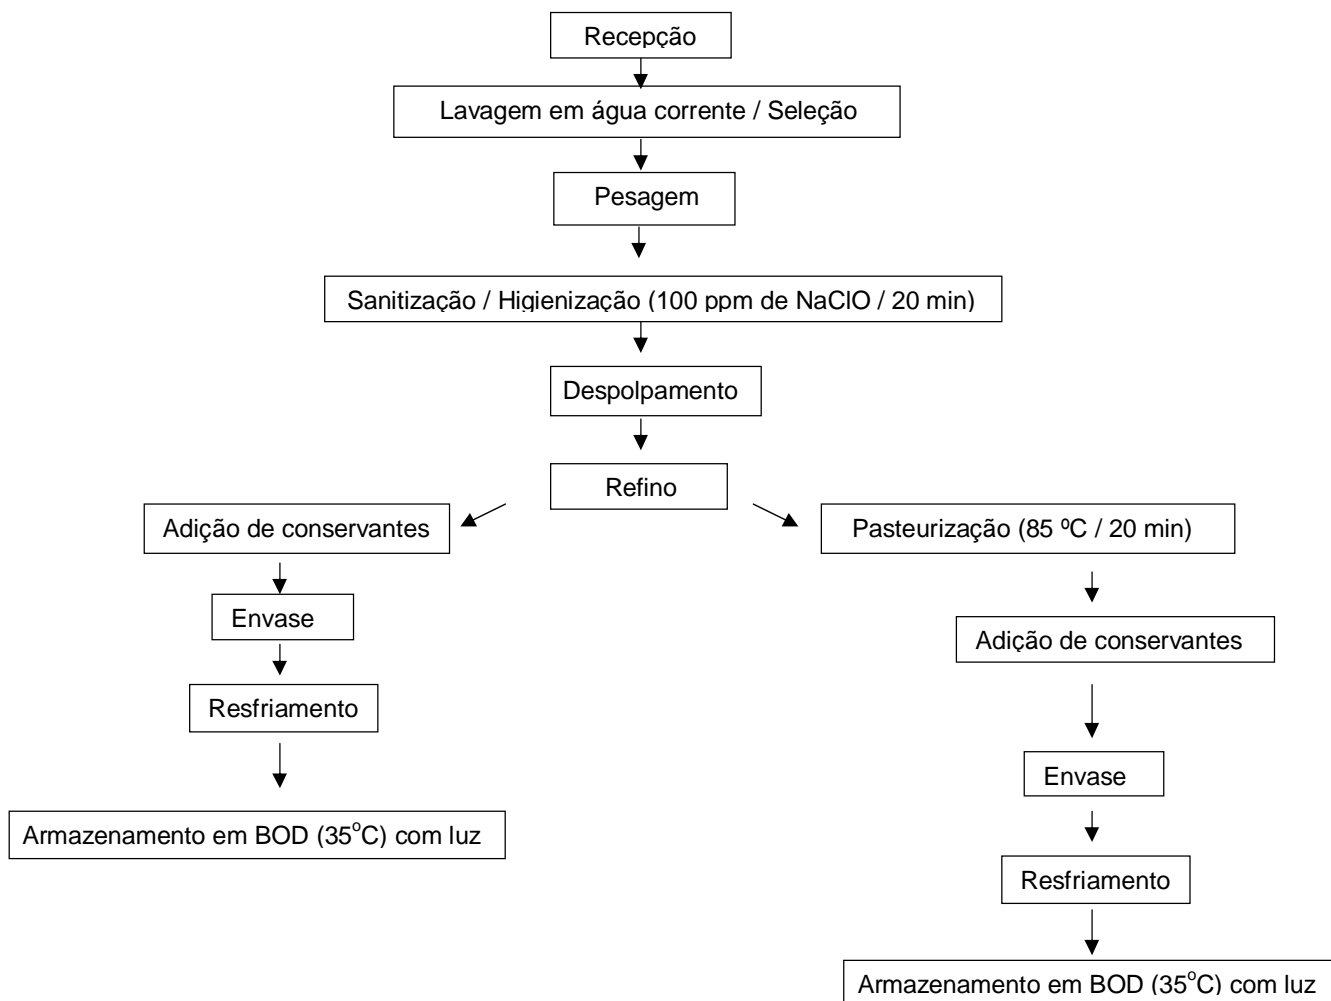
Recepção

Lavagem em água corrente / Seleção

Pesagem

Sanitização / Higienização (100 ppm de NaClO / 20 min)

Despolpamento

Refino

Adição de conservantes

Envase

Resfriamento

Armazenamento em BOD (35$^o$C) com luz

Pasteurização (85 ºC / 20 min)

Adição de conservantes

Envase

Resfriamento

Armazenamento em BOD (35$^o$C) com luz